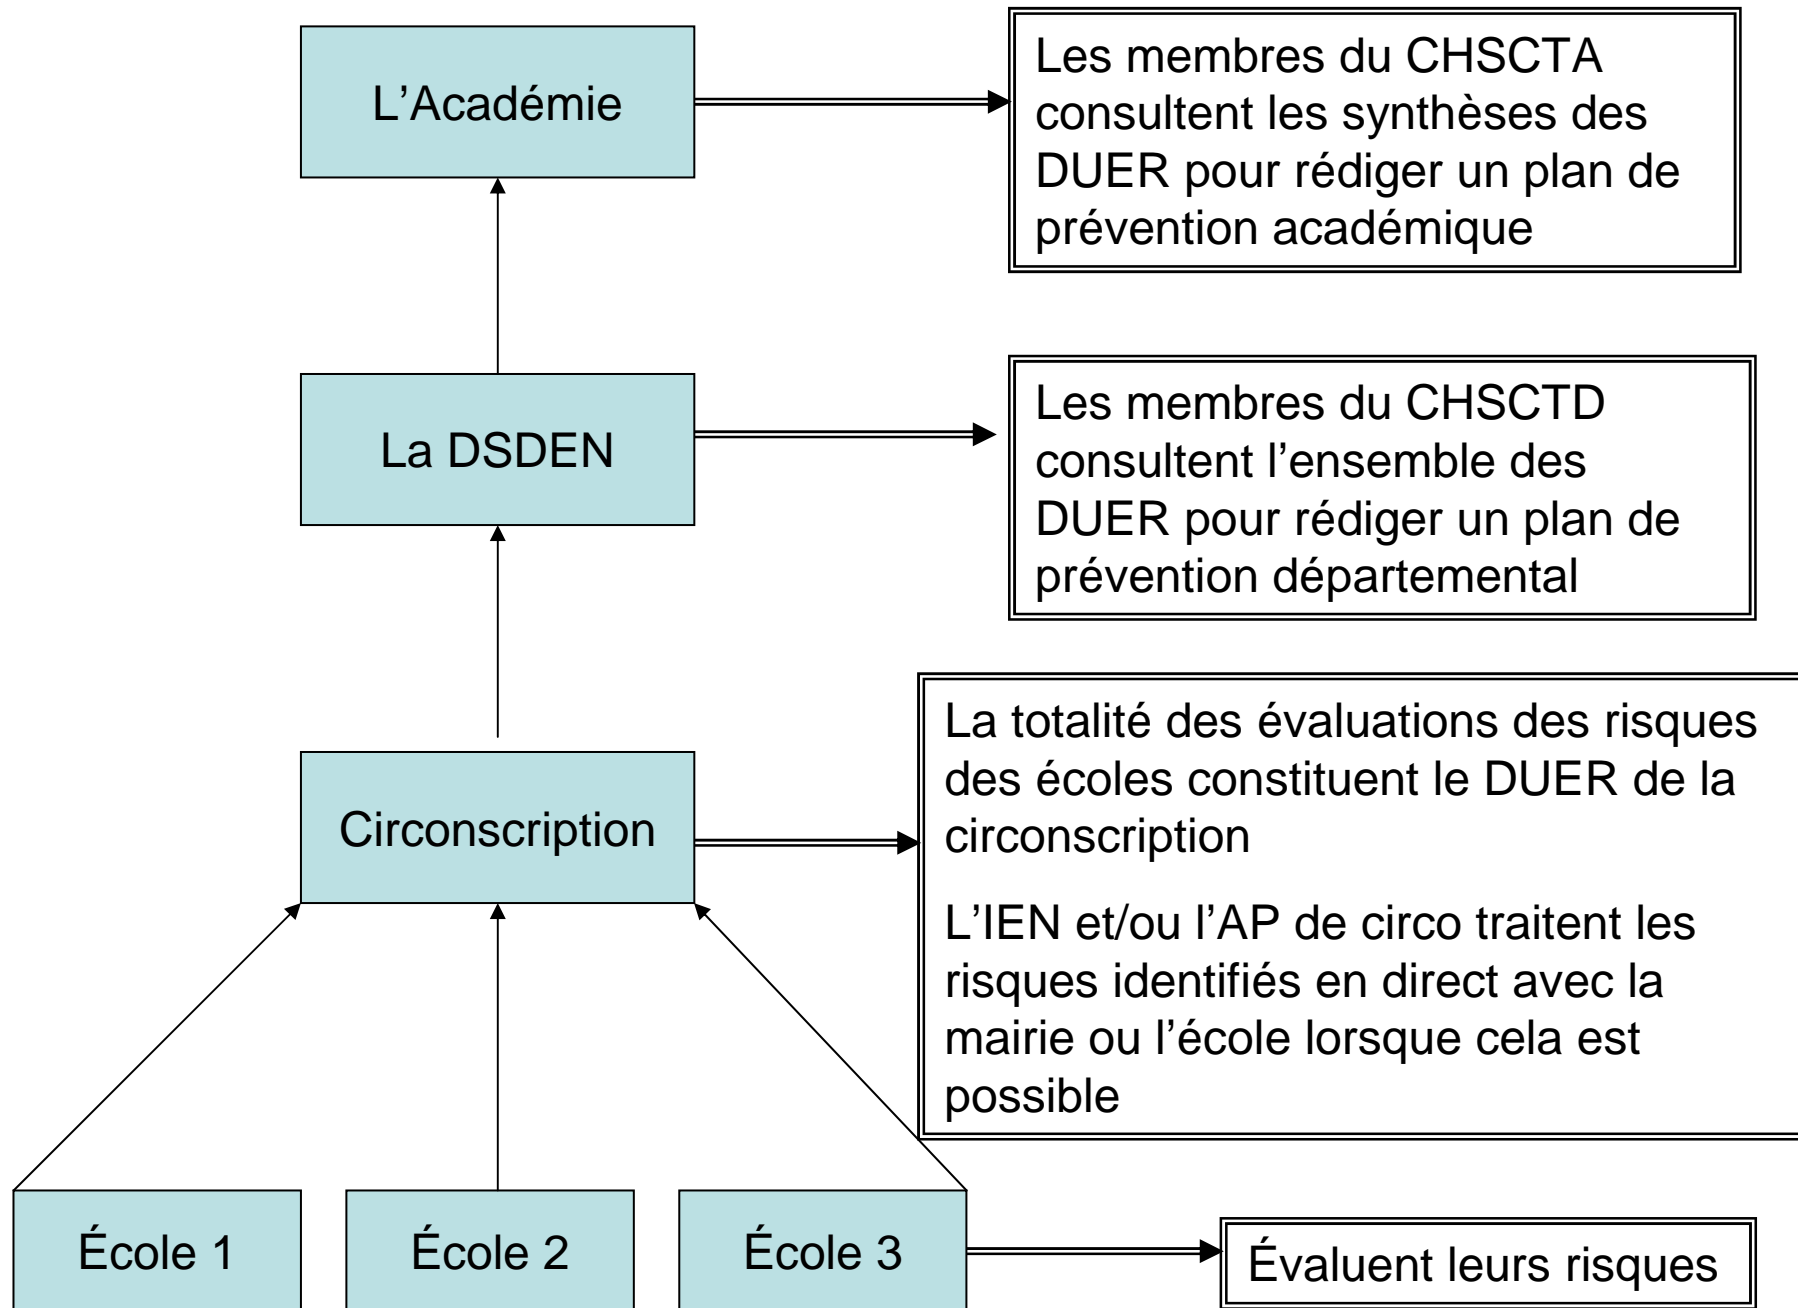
L’Académie

Les membres du CHSCTA consultent les synthèses des DUER pour rédiger un plan de prévention académique

La DSDEN

Les membres du CHSCTD consultent l’ensemble des DUER pour rédiger un plan de prévention départemental

Circonscription

La totalité des évaluations des risques des écoles constituent le DUER de la circonscription

L’IEN et/ou l’AP de circo traitent les risques identifiés en direct avec la mairie ou l’école lorsque cela est possible

École 1

École 2

École 3

Évaluent leurs risques